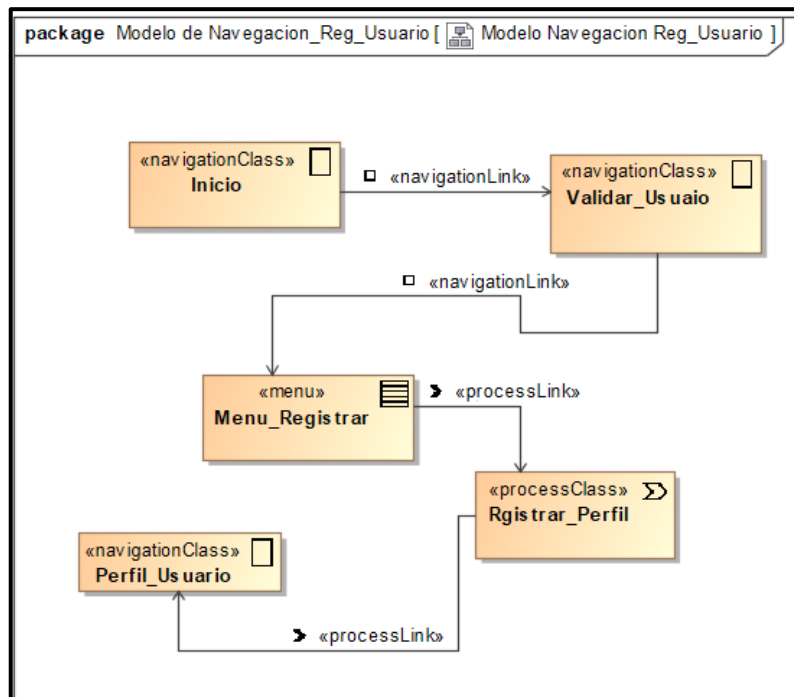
package Modelo de Navegacion_Reg_Usuario [ Modelo Navegacion Reg_Usuario ]

«navigationClass»
Inicio

«navigationLink»

«navigationClass»
Validar_Usuaio

«navigationLink»

«menu»
Menu_Registrar

«processLink»

«processClass»
Rgistrar_Perfil

«navigationClass»
Perfil_Usuario

«processLink»